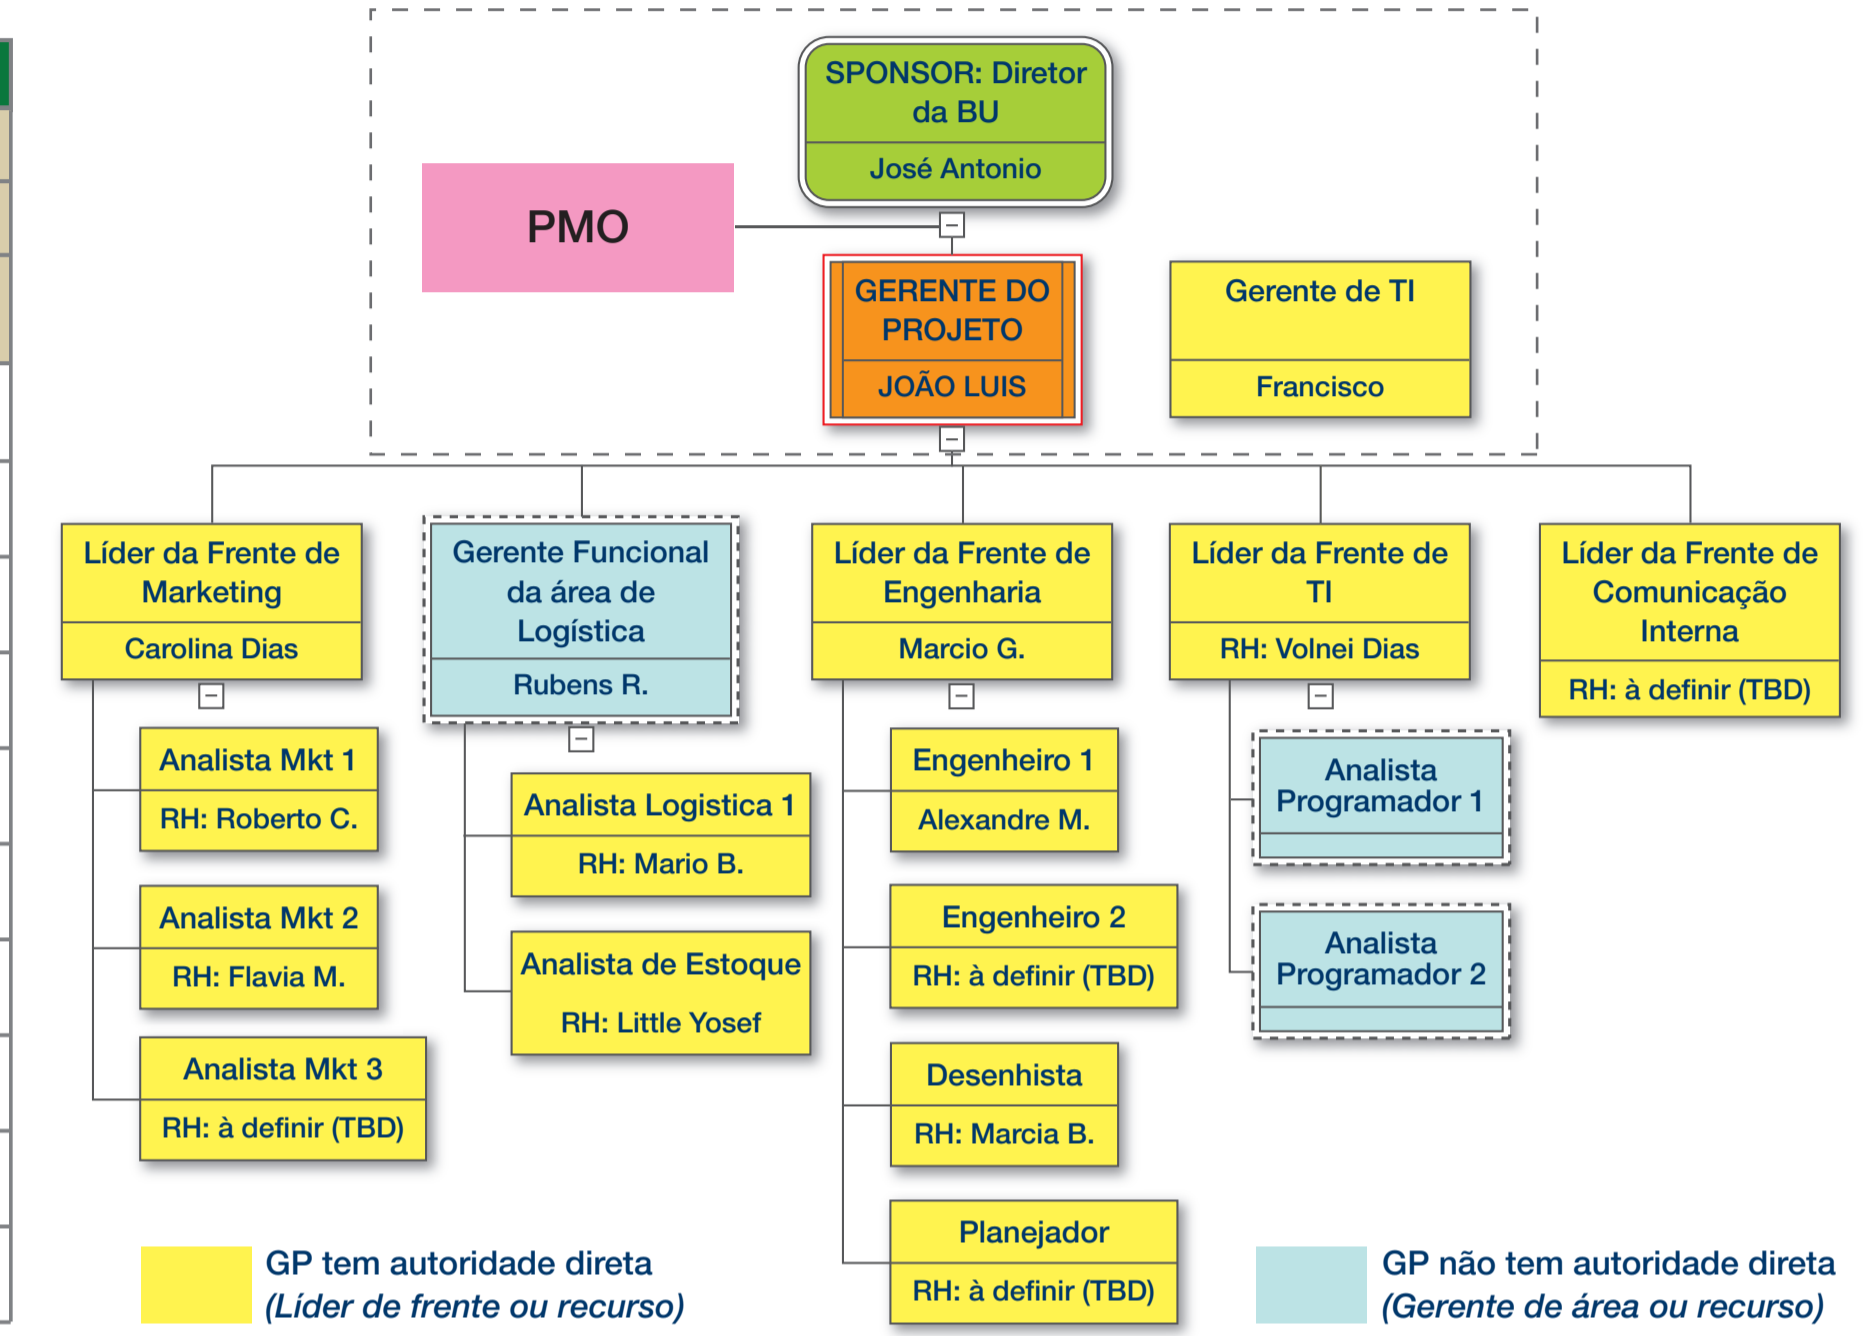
SPONSOR: Diretor da BU
José Antonio

PMO

GERENTE DO PROJETO
JOÃO LUIS

Gerente de TI
Francisco

Líder da Frente de Marketing
Carolina Dias

Analista Mkt 1
RH: Roberto C.

Analista Mkt 2
RH: Flavia M.

Analista Mkt 3
RH: à definir (TBD)

Gerente Funcional da área de Logística
Rubens R.

Analista Logistica 1
RH: Mario B.

Analista de Estoque
RH: Little Yosef

Líder da Frente de Engenharia
Marcio G.

Engenheiro 1
Alexandre M.

Engenheiro 2
RH: à definir (TBD)

Desenhista
RH: Marcia B.

Planejador
RH: à definir (TBD)

Líder da Frente de TI
RH: Volnei Dias

Analista Programador 1

Analista Programador 2

Líder da Frente de Comunicação Interna
RH: à definir (TBD)

GP tem autoridade direta
(Líder de frente ou recurso)

GP não tem autoridade direta
(Gerente de área ou recurso)